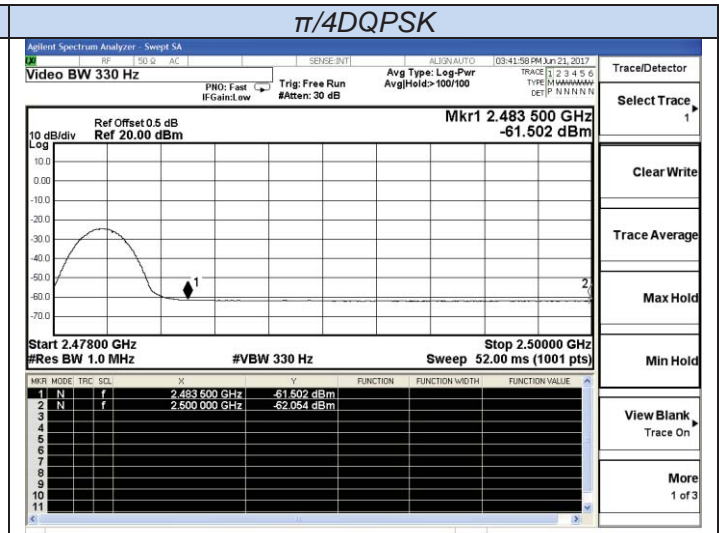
π/4DQPSK

Agilent Spectrum Analyzer - Swept SA
RF 50 Ω AC SENSE:INT ALIGN AUTO 03:41:58 PM Jun 21, 2017
Video BW 330 Hz
PNO: Fast IFGain:Low
Trig: Free Run #Atten: 30 dB
Avg Type: Log-Pwr Avg|Hold:> 100/100
TRACE 1 2 3 4 5 6 TYPE M WWWWW DET P N N N N N
Trace/Detector
Select Trace 1

10 dB/div Log
Ref Offset 0.5 dB Ref 20.00 dBm
Mkr1 2.483 500 GHz -61.502 dBm

10.0
0.00
-10.0
-20.0
-30.0
-40.0
-50.0
-60.0
-70.0

1
2

Start 2.47800 GHz
#Res BW 1.0 MHz
#VBW 330 Hz
Stop 2.50000 GHz
Sweep 52.00 ms (1001 pts)

Clear Write
Trace Average
Max Hold
Min Hold
View Blank Trace On
More 1 of 3

| MKR | MODE | TRC | SCL | X | Y | FUNCTION | FUNCTION WIDTH | FUNCTION VALUE |
|---|---|---|---|---|---|---|---|---|
| 1 | N | | f | 2.483 500 GHz | -61.502 dBm | | | |
| 2 | N | | f | 2.500 000 GHz | -62.054 dBm | | | |
| 3 | | | | | | | | |
| 4 | | | | | | | | |
| 5 | | | | | | | | |
| 6 | | | | | | | | |
| 7 | | | | | | | | |
| 8 | | | | | | | | |
| 9 | | | | | | | | |
| 10 | | | | | | | | |
| 11 | | | | | | | | |